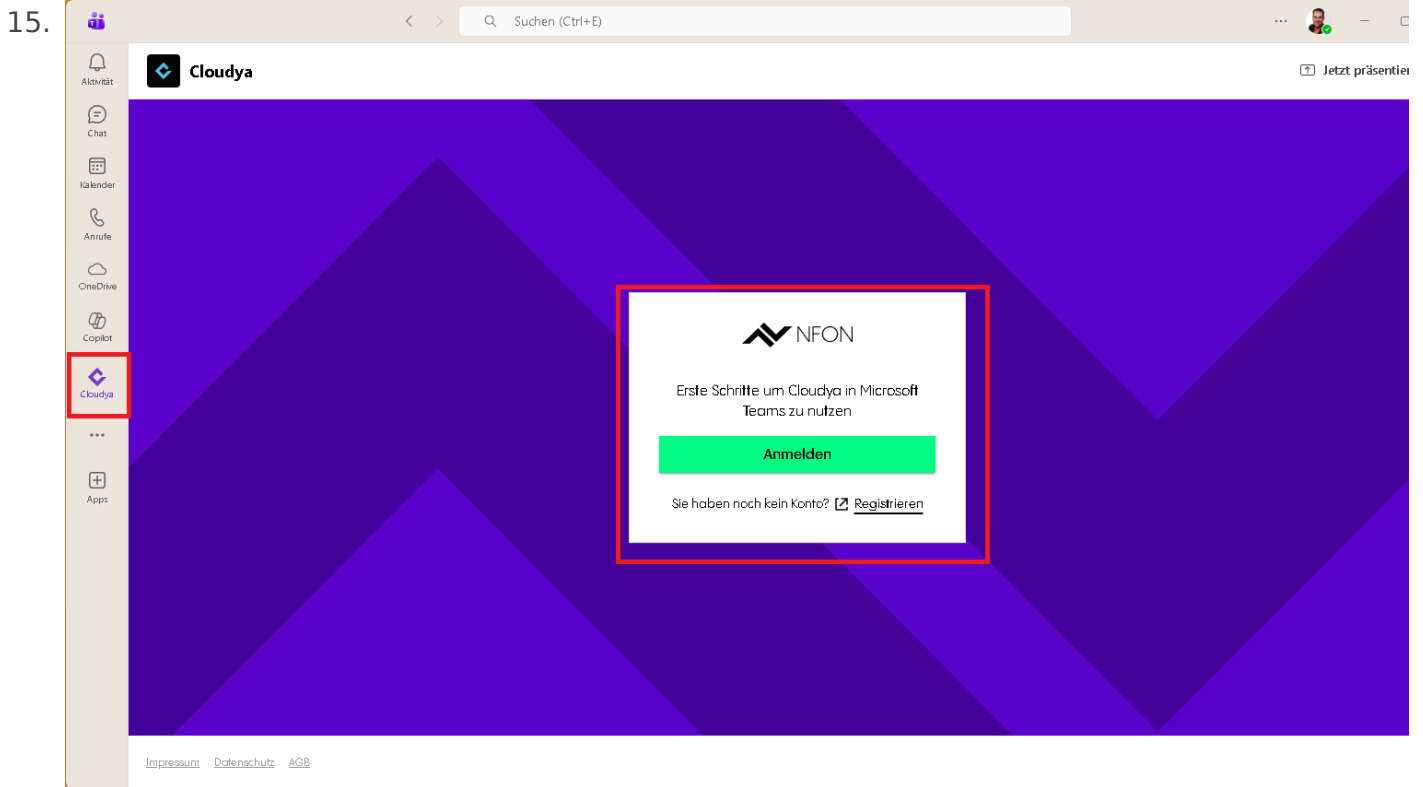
15.

Suchen (Ctrl+E)

...

Aktivität

Chat

Kalender

Anrufe

OneDrive

Copilot

Cloudya

...

Apps

Cloudya

Jetzt präsentier

NFON

Erste Schritte um Cloudya in Microsoft Teams zu nutzen

Anmelden

Sie haben noch kein Konto? Registrieren

Impressum Datenschutz AGB